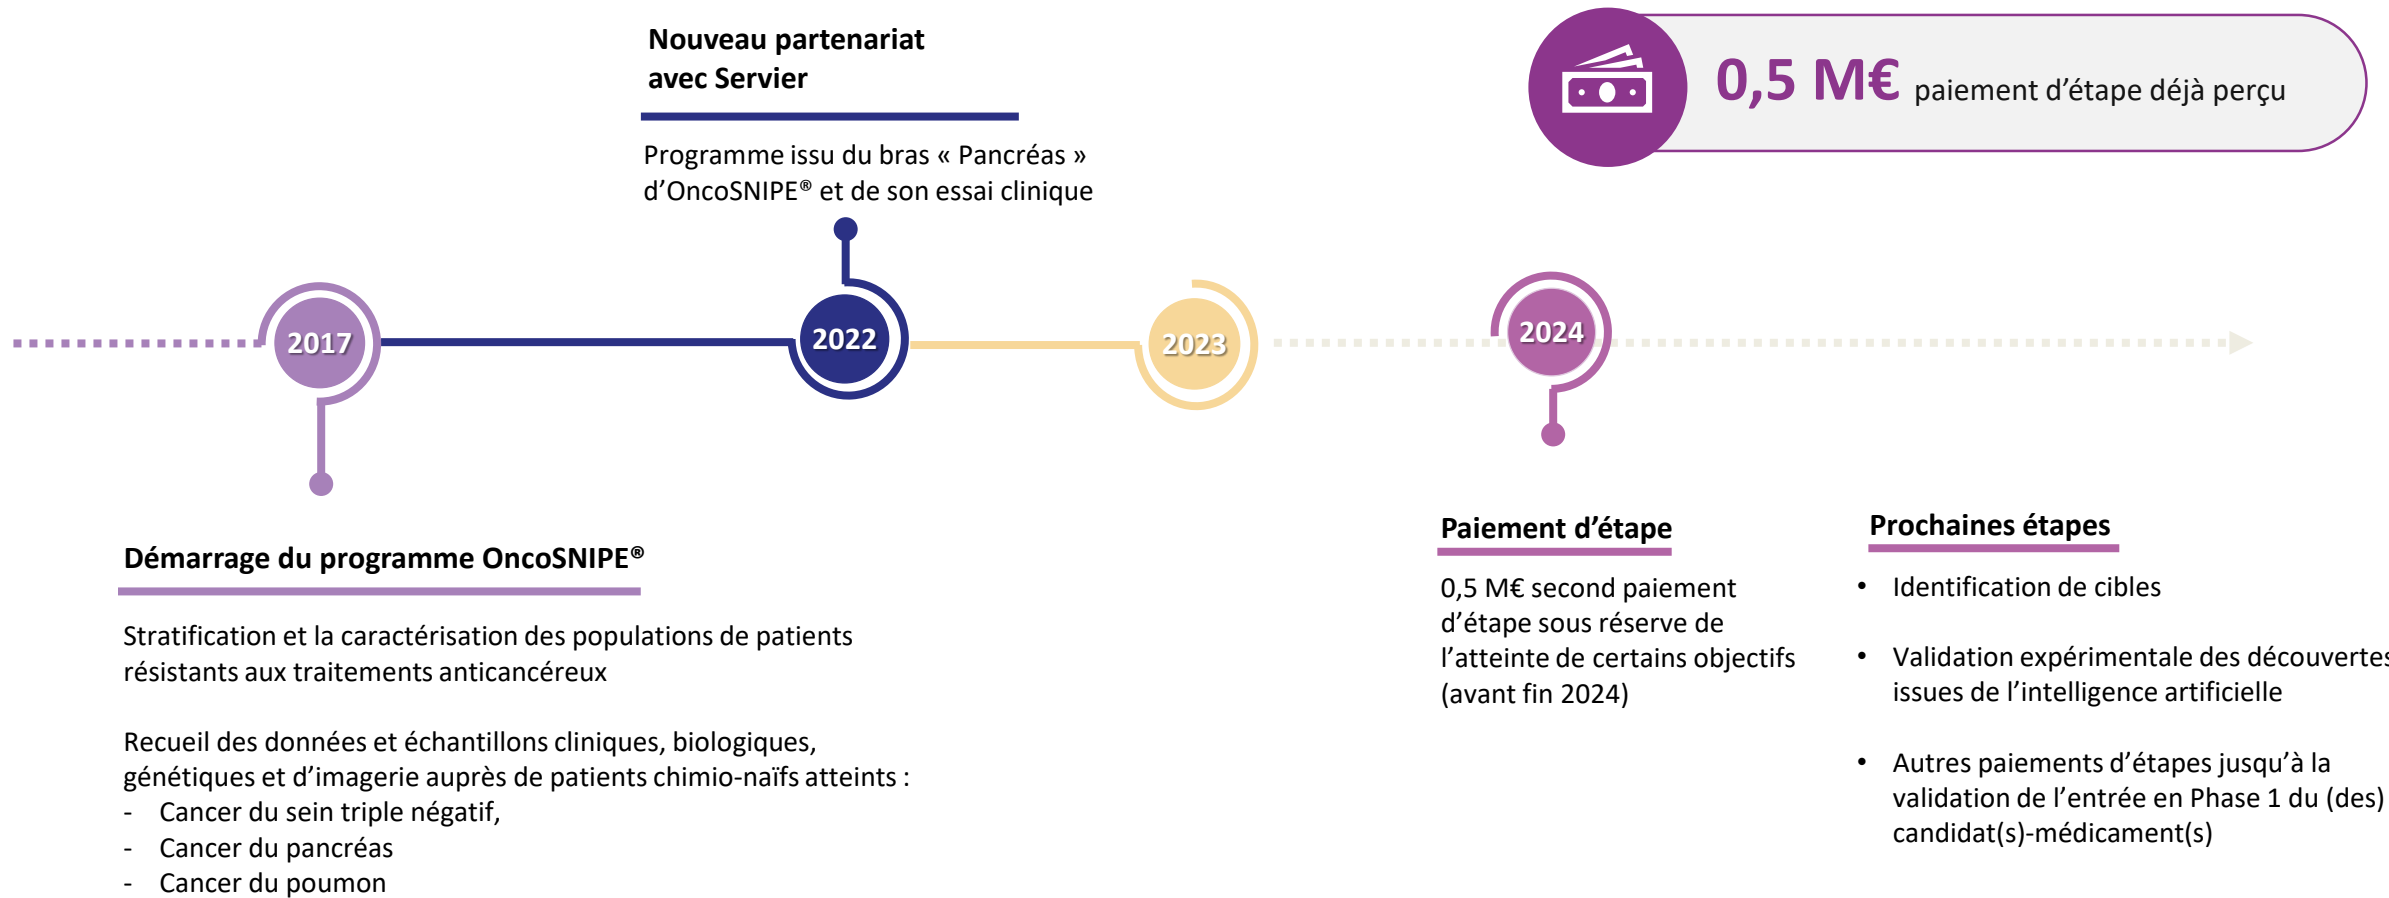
0,5 M€ paiement d'étape déjà perçu

Nouveau partenariat avec Servier

Programme issu du bras « Pancréas » d'OncoSNIPE® et de son essai clinique

2017

2022

2023

2024

Démarrage du programme OncoSNIPE®

Stratification et la caractérisation des populations de patients résistants aux traitements anticancéreux

Recueil des données et échantillons cliniques, biologiques, génétiques et d'imagerie auprès de patients chimio-naïfs atteints :
- Cancer du sein triple négatif,
- Cancer du pancréas
- Cancer du poumon

Paiement d'étape

0,5 M€ second paiement d'étape sous réserve de l'atteinte de certains objectifs (avant fin 2024)

Prochaines étapes

• Identification de cibles

• Validation expérimentale des découvertes issues de l'intelligence artificielle

• Autres paiements d'étapes jusqu'à la validation de l'entrée en Phase 1 du (des) candidat(s)-médicament(s)